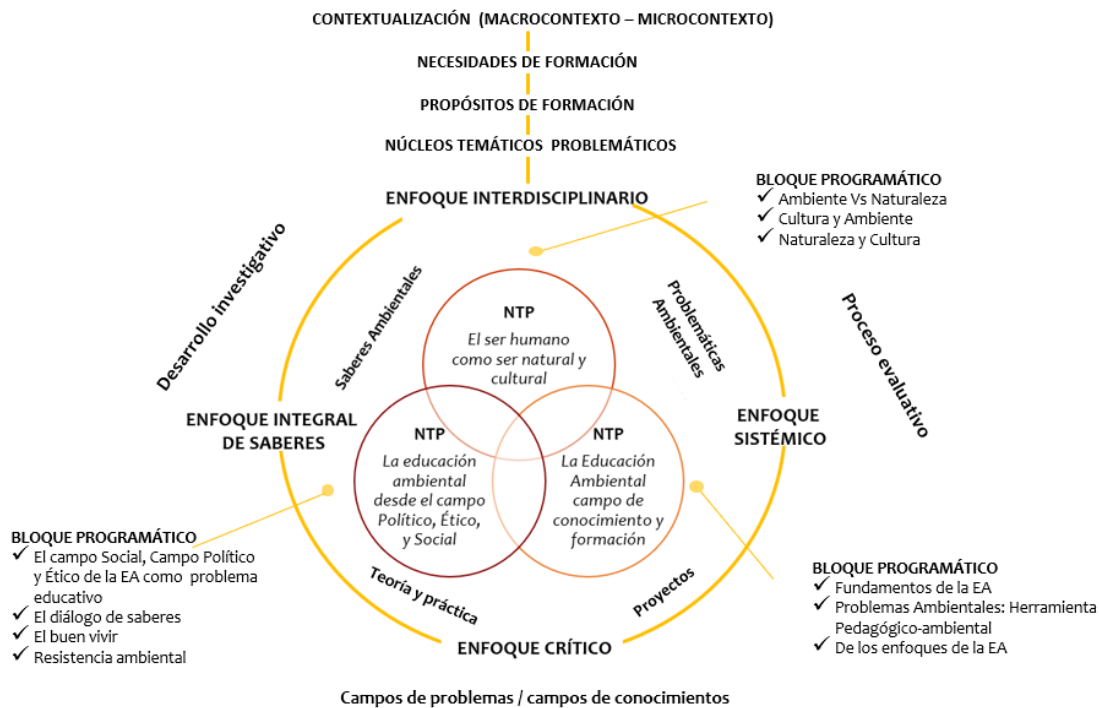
CONTEXTUALIZACIÓN (MACROCONTEXTO – MICROCONTEXTO)

NECESIDADES DE FORMACIÓN

PROPÓSITOS DE FORMACIÓN

NÚCLEOS TEMÁTICOS PROBLEMÁTICOS

ENFOQUE INTERDISCIPLINARIO

BLOQUE PROGRAMÁTICO
✓ Ambiente Vs Naturaleza
✓ Cultura y Ambiente
✓ Naturaleza y Cultura

Desarrollo investigativo

Saberes Ambientales

NTP
El ser humano como ser natural y cultural

Problemáticas Ambientales

Proceso evaluativo

ENFOQUE INTEGRAL DE SABERES

NTP
La educación ambiental desde el campo Político, Ético, y Social

NTP
La Educación Ambiental campo de conocimiento y formación

ENFOQUE SISTÉMICO

BLOQUE PROGRAMÁTICO
✓ El campo Social, Campo Político y Ético de la EA como problema educativo
✓ El diálogo de saberes
✓ El buen vivir
✓ Resistencia ambiental

Teoría y práctica

Proyectos

BLOQUE PROGRAMÁTICO
✓ Fundamentos de la EA
✓ Problemas Ambientales: Herramienta Pedagógico-ambiental
✓ De los enfoques de la EA

ENFOQUE CRÍTICO

Campos de problemas / campos de conocimientos